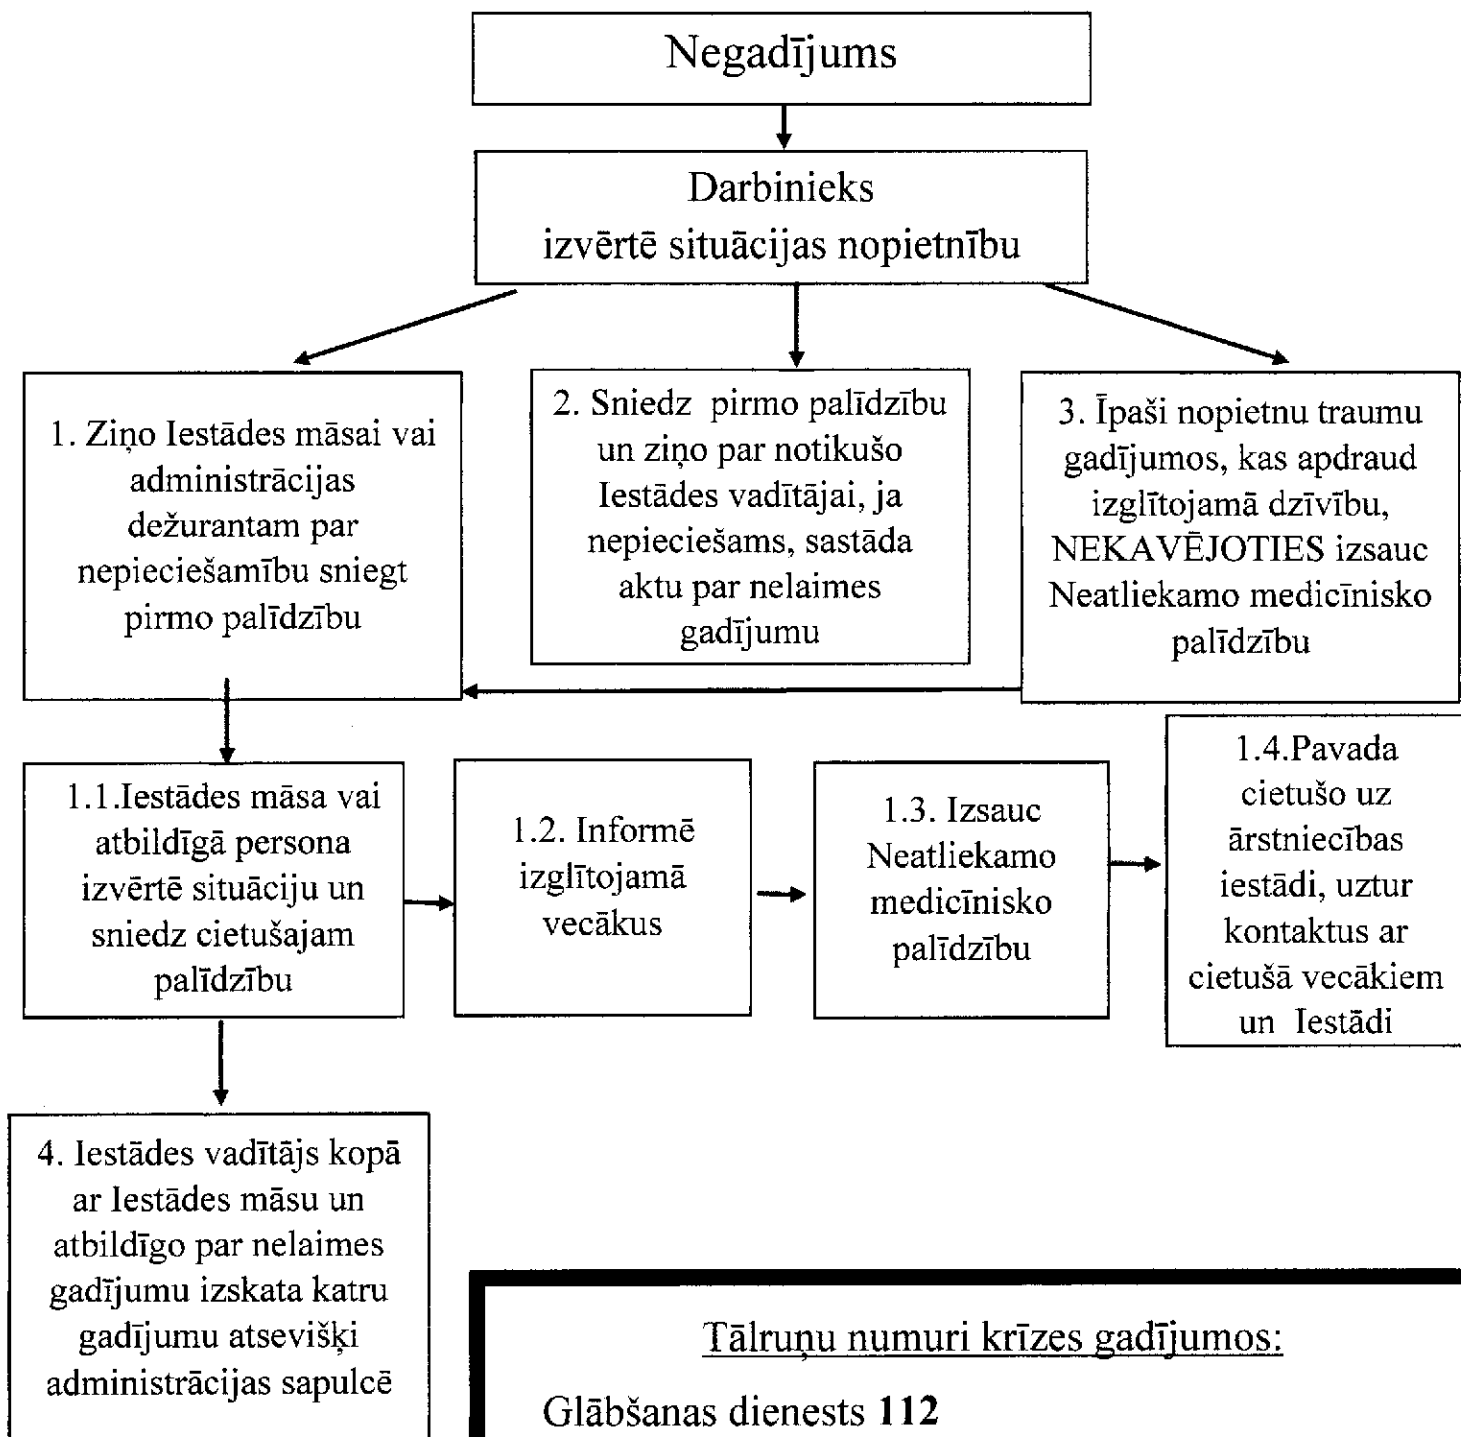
Negadījums

Darbinieks izvērtē situācijas nopietnību

1. Ziņo Iestādes māsai vai administrācijas dežurantam par nepieciešamību sniegt pirmo palīdzību

2. Sniedz pirmo palīdzību un ziņo par notikušo Iestādes vadītājai, ja nepieciešams, sastāda aktu par nelaimes gadījumu

3. Īpaši nopietnu traumu gadījumos, kas apdraud izglītojamā dzīvību, NEKAVĒJOTIES izsauc Neatliekamo medicīnisko palīdzību

1.1.Iestādes māsa vai atbildīgā persona izvērtē situāciju un sniedz cietušajam palīdzību

1.2. Informē izglītojamā vecākus

1.3. Izsauc Neatliekamo medicīnisko palīdzību

1.4.Pavada cietušo uz ārstniecības iestādi, uztur kontaktus ar cietušā vecākiem un Iestādi

4. Iestādes vadītājs kopā ar Iestādes māsu un atbildīgo par nelaimes gadījumu izskata katru gadījumu atsevišķi administrācijas sapulcē

Tālruņu numuri krīzes gadījumos:

Glābšanas dienests **112**